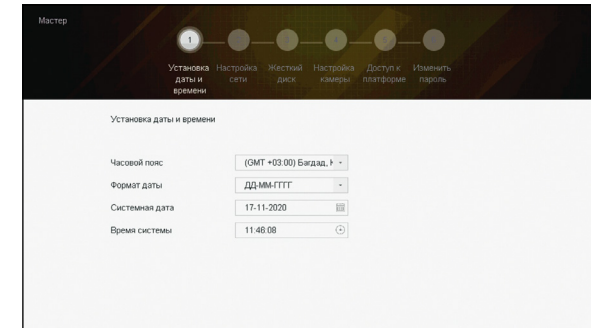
Мастер

1 2 3 4 5 6

Установка даты и времени
Настройка сети
Жесткий диск
Настройка камеры
Доступ к платформе
Изменить пароль

Установка даты и времени

Часовой пояс (GMT +03:00) Багдад, К
Формат даты ДД-ММ-ГГГГ
Системная дата 17-11-2020
Время системы 11:48:08